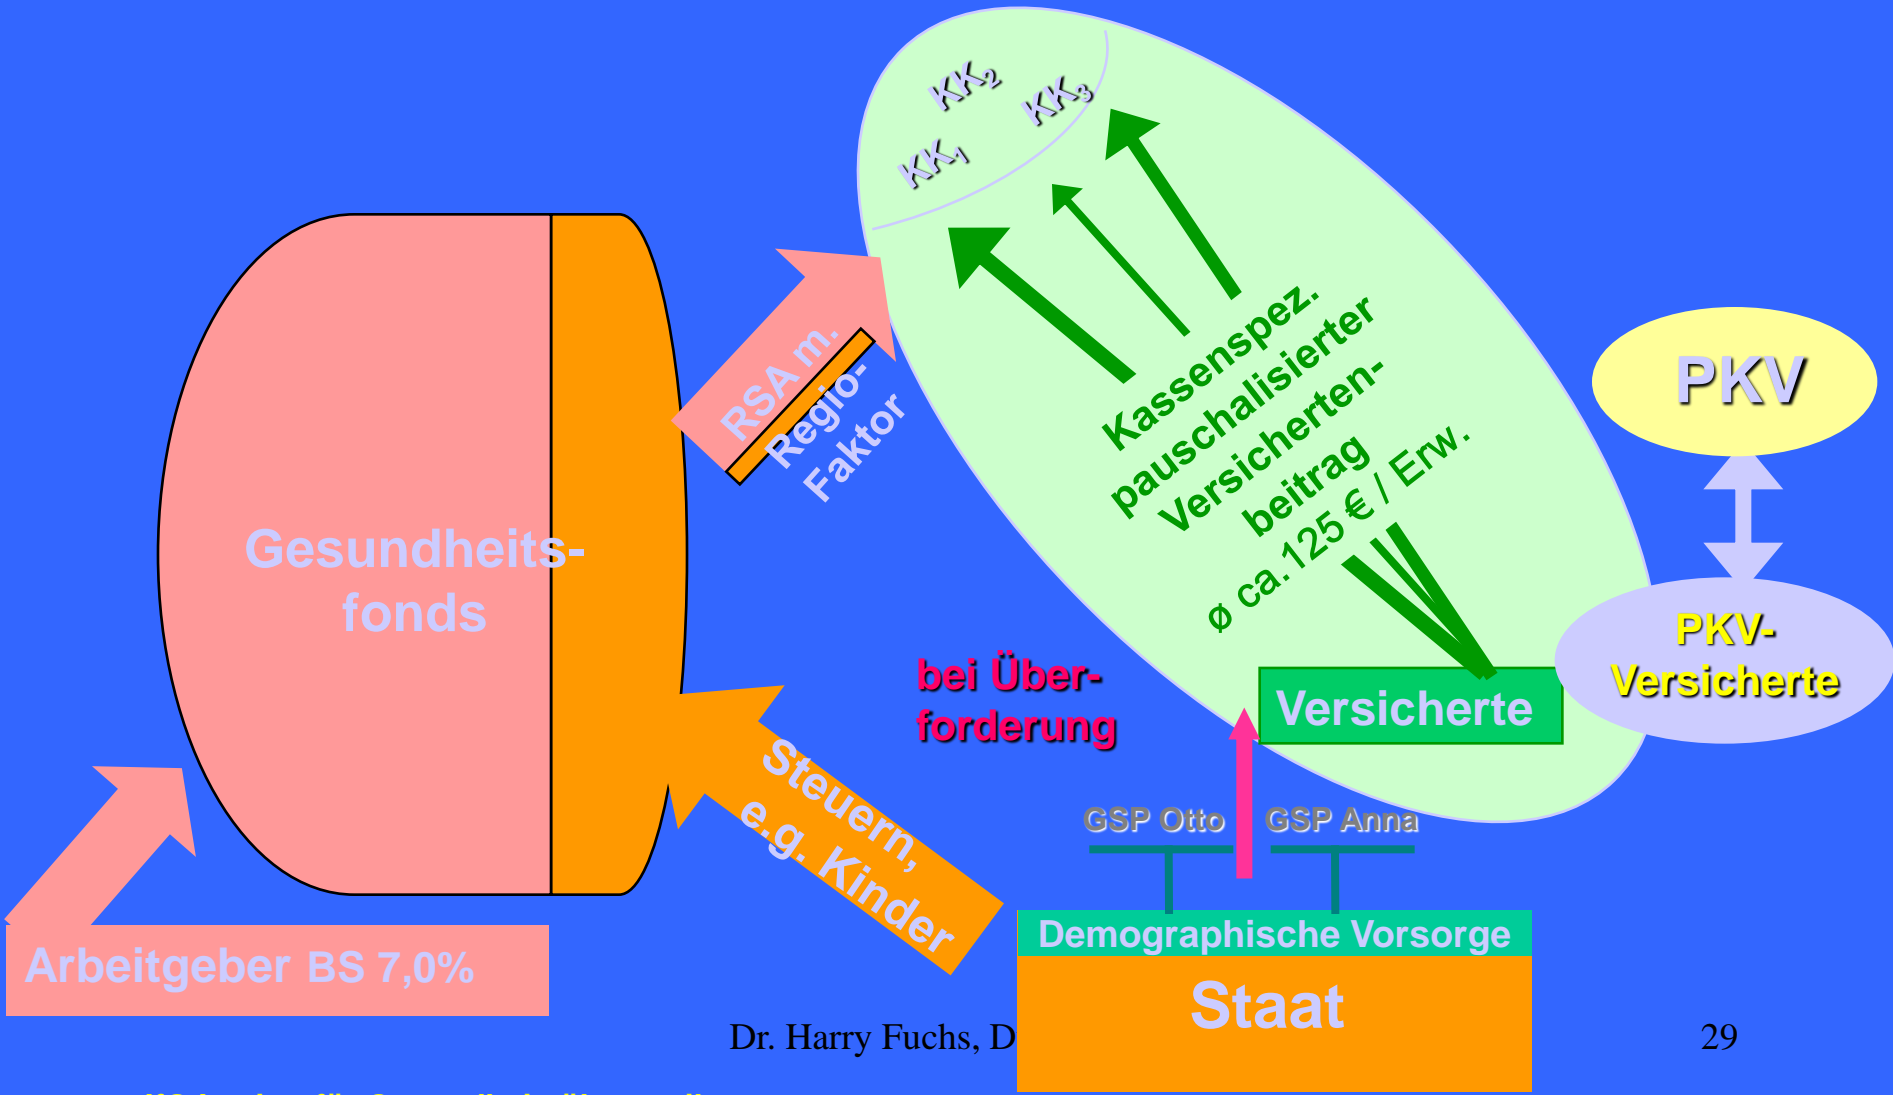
$KK_2$ $KK_3$
$KK_1$

Kassenspez. pauschalisierter Versicherten-beitrag
ø ca.125 € / Erw.

PKV

PKV-Versicherte

RSA m. Regio-Faktor

Gesundheits-fonds

bei Über-forderung

Versicherte

Steuern, e.g. Kinder

GSP Otto
GSP Anna

Demographische Vorsorge

Staat

Arbeitgeber BS 7,0%

Dr. Harry Fuchs, D

29

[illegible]